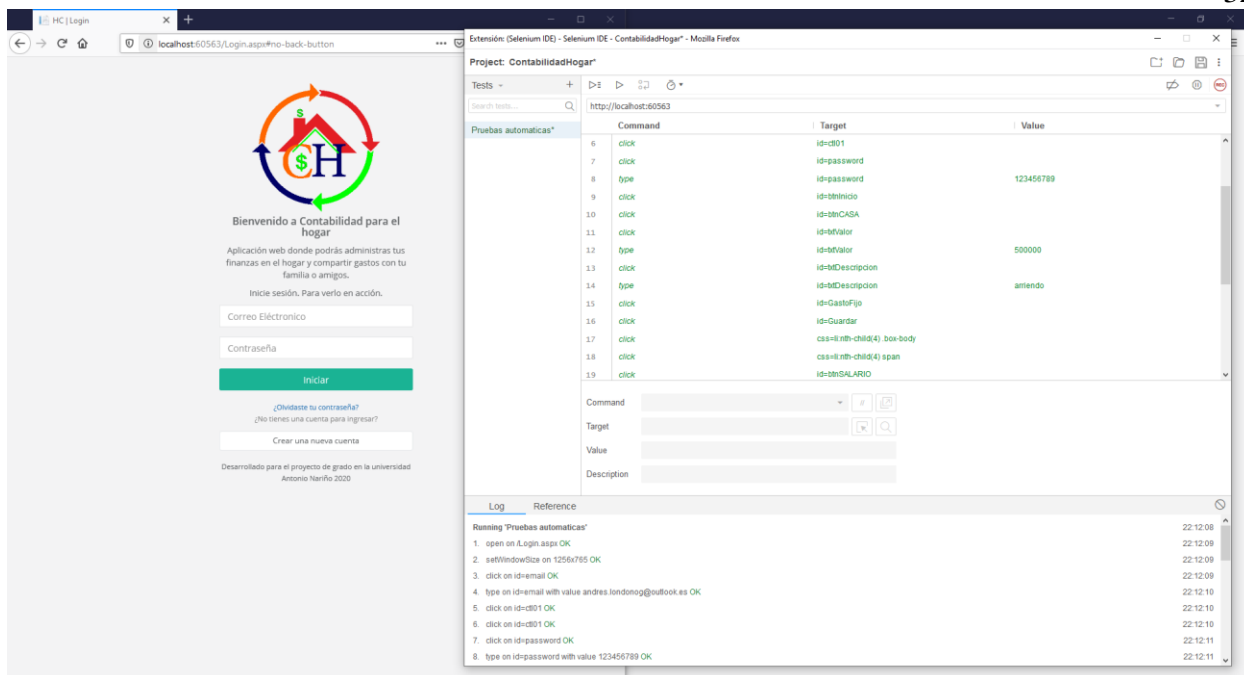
HC | Login

localhost:60563/Login.aspx#no-back-button

$ CH

Bienvenido a Contabilidad para el hogar

Aplicación web donde podrás administras tus finanzas en el hogar y compartir gastos con tu familia o amigos.

Inicie sesión. Para verlo en acción.

Correo Eléctronico

Contraseña

Iniciar

¿Olvidaste tu contraseña?

¿No tienes una cuenta para ingresar?

Crear una nueva cuenta

Desarrollado para el proyecto de grado en la universidad Antonio Nariño 2020

Extensión: (Selenium IDE) - Selenium IDE - ContabilidadHogar* - Mozilla Firefox

Project: ContabilidadHogar*

Tests

Search tests...

Pruebas automaticas*

http://localhost:60563

| | Command | Target | Value |
|---|---|---|---|
| 6 | click | id=ctl01 | |
| 7 | click | id=password | |
| 8 | type | id=password | 123456789 |
| 9 | click | id=btnInicio | |
| 10 | click | id=btnCASA | |
| 11 | click | id=txtValor | |
| 12 | type | id=txtValor | 500000 |
| 13 | click | id=txtDescripcion | |
| 14 | type | id=txtDescripcion | arriendo |
| 15 | click | id=GastoFijo | |
| 16 | click | id=Guardar | |
| 17 | click | css=li:nth-child(4) .box-body | |
| 18 | click | css=li:nth-child(4) span | |
| 19 | click | id=btnSALARIO | |

Command

Target

Value

Description

Log Reference

Running 'Pruebas automaticas' 22:12:08
1. open on /Login.aspx OK 22:12:09
2. setWindowSize on 1256x765 OK 22:12:09
3. click on id=email OK 22:12:09
4. type on id=email with value andres.londonog@outlook.es OK 22:12:10
5. click on id=ctl01 OK 22:12:10
6. click on id=ctl01 OK 22:12:10
7. click on id=password OK 22:12:11
8. type on id=password with value 123456789 OK 22:12:11